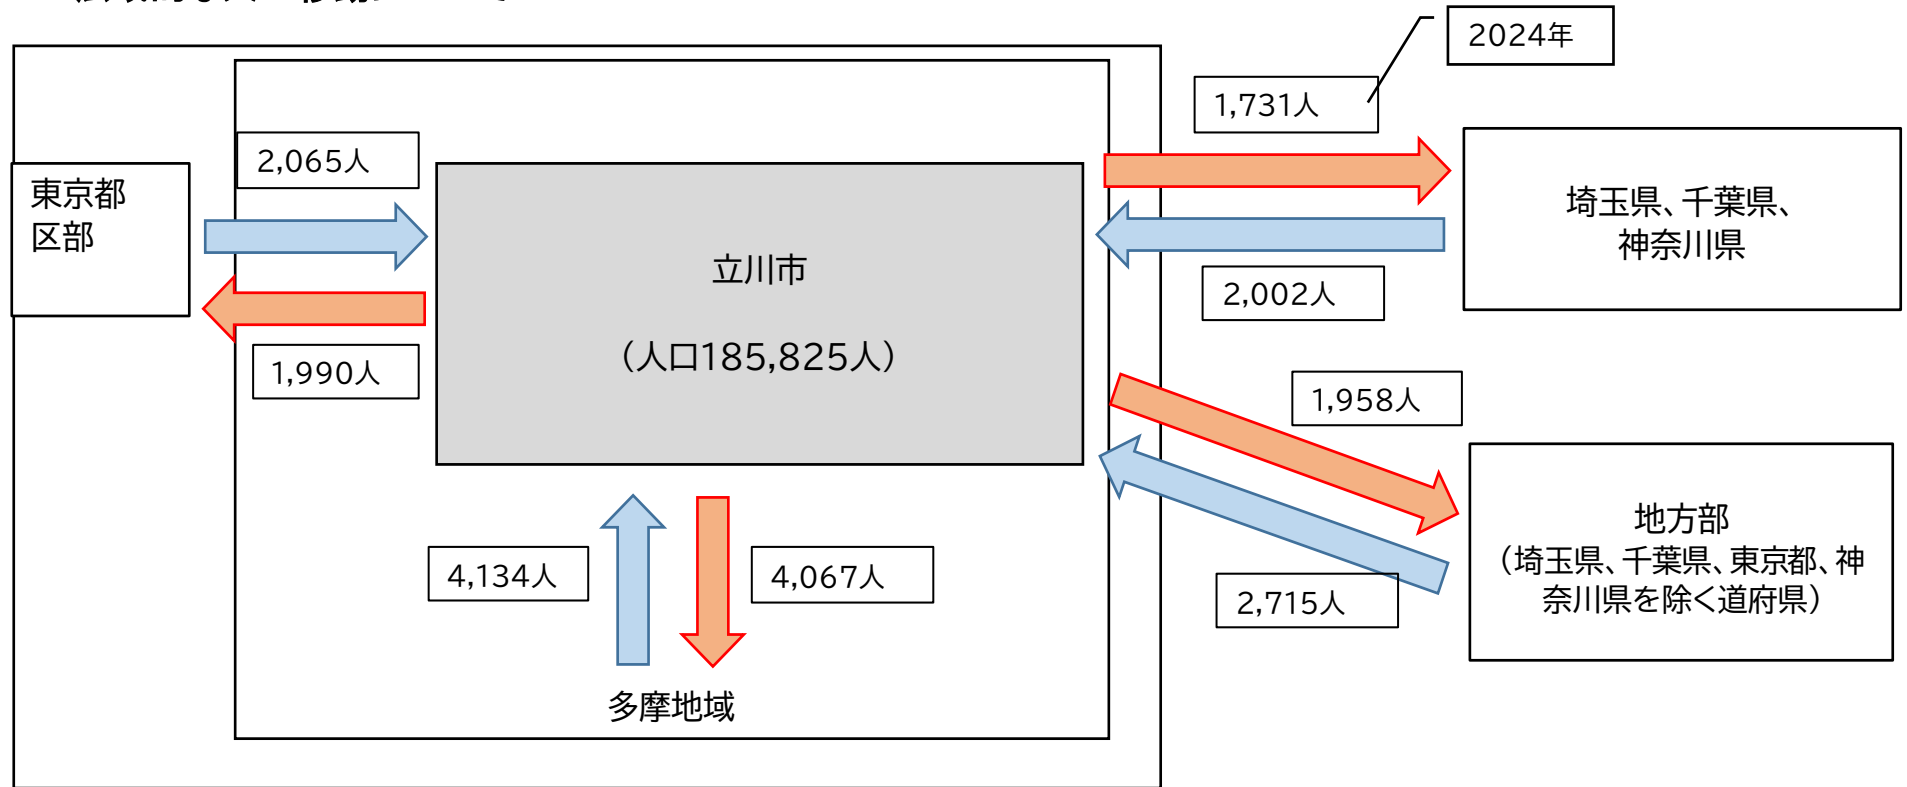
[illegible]

2024年

1,731人

2,065人

東京都区部

立川市

（人口185,825人）

埼玉県、千葉県、神奈川県

2,002人

1,990人

1,958人

地方部（埼玉県、千葉県、東京都、神奈川県を除く道府県）

4,134人

4,067人

2,715人

多摩地域